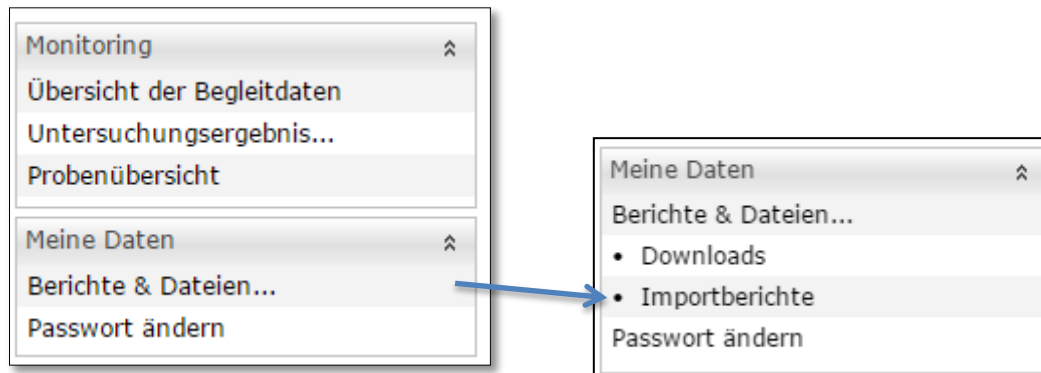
Monitoring
Übersicht der Begleitdaten
Untersuchungsergebnis...
Probenübersicht

Meine Daten
Berichte & Dateien...
Passwort ändern

Meine Daten
Berichte & Dateien...
• Downloads
• Importberichte
Passwort ändern